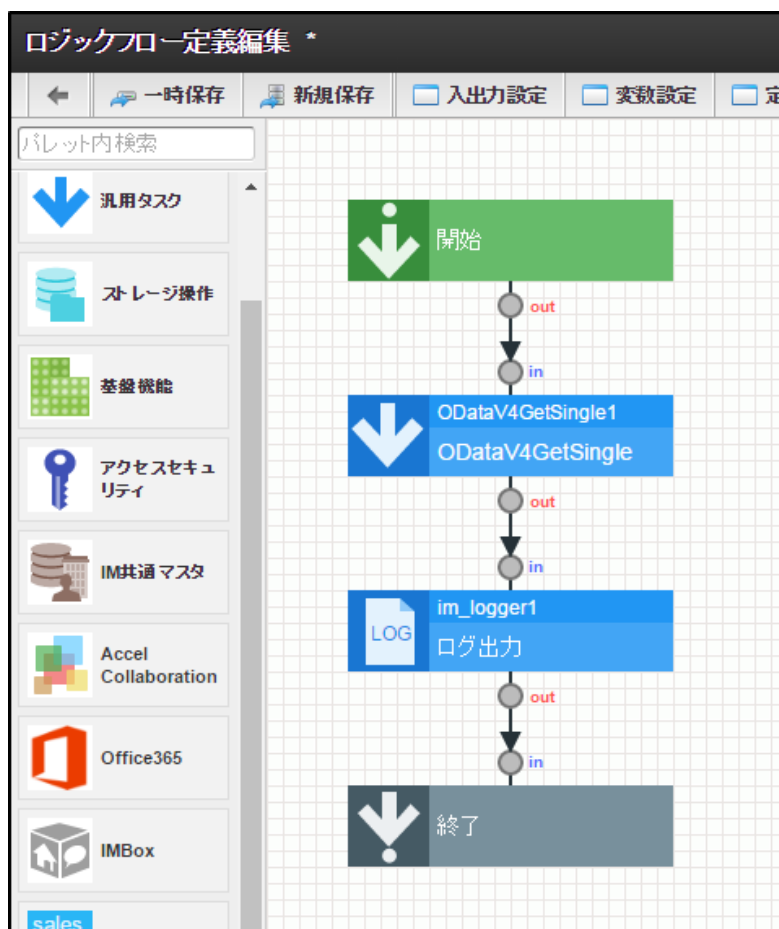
ロジックフロー定義編集 *

一時保存 新規保存 入出力設定 変数設定 定

パレット内検索

汎用タスク

ストレージ操作

基盤機能

アクセスセキュリティ

IM共通マスタ

Accel Collaboration

Office365

IMBox

sales

開始

out

in

ODataV4GetSingle1

ODataV4GetSingle

out

in

im_logger1

LOG

ログ出力

out

in

終了